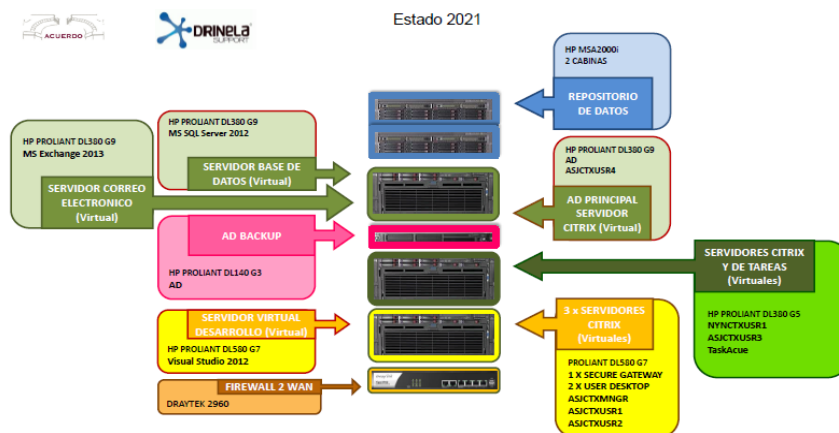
ACUERDO

DRINELA SUPPORT

Estado 2021

HP MSA2000i
2 CABINAS

REPOSITORIO DE DATOS

HP PROLIANT DL380 G9
MS Exchange 2013

SERVIDOR CORREO ELECTRONICO (Virtual)

HP PROLIANT DL380 G9
MS SQL Server 2012

SERVIDOR BASE DE DATOS (Virtual)

HP PROLIANT DL380 G9
AD
ASJCTXUSR4

AD PRINCIPAL SERVIDOR CITRIX (Virtual)

AD BACKUP

HP PROLIANT DL140 G3
AD

SERVIDORES CITRIX Y DE TAREAS (Virtuales)

HP PROLIANT DL380 G5
NYNCTXUSR1
ASJCTXUSR3
TaskAcue

SERVIDOR VIRTUAL DESARROLLO (Virtual)

HP PROLIANT DL580 G7
Visual Studio 2012

3 x SERVIDORES CITRIX (Virtuales)

PROLIANT DL580 G7
1 X SECURE GATEWAY
2 X USER DESKTOP
ASJCTXMNGR
ASJCTXUSR1
ASJCTXUSR2

FIREWALL 2 WAN

DRAYTEK 2960